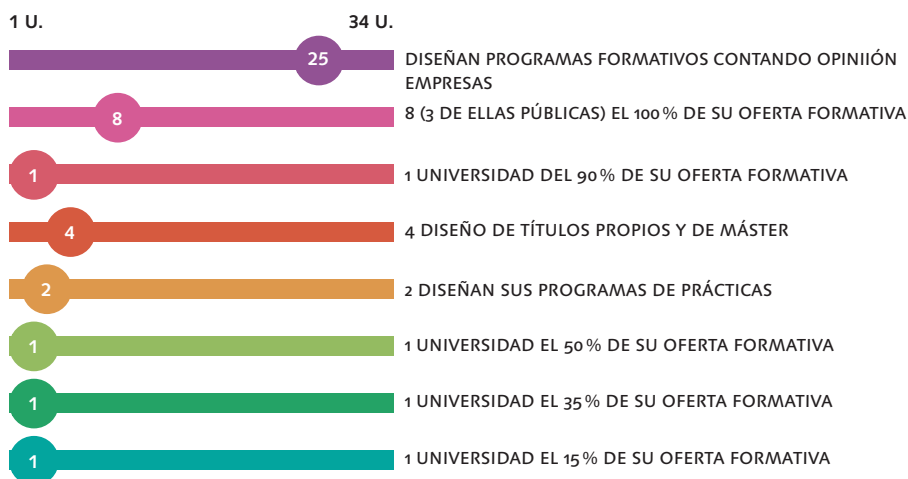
1 U.

34 U.

25

DISEÑAN PROGRAMAS FORMATIVOS CONTANDO OPINIIÓN EMPRESAS

8

8 (3 DE ELLAS PÚBLICAS) EL 100 % DE SU OFERTA FORMATIVA

1

1 UNIVERSIDAD DEL 90 % DE SU OFERTA FORMATIVA

4

4 DISEÑO DE TÍTULOS PROPIOS Y DE MÁSTER

2

2 DISEÑAN SUS PROGRAMAS DE PRÁCTICAS

1

1 UNIVERSIDAD EL 50 % DE SU OFERTA FORMATIVA

1

1 UNIVERSIDAD EL 35 % DE SU OFERTA FORMATIVA

1

1 UNIVERSIDAD EL 15 % DE SU OFERTA FORMATIVA